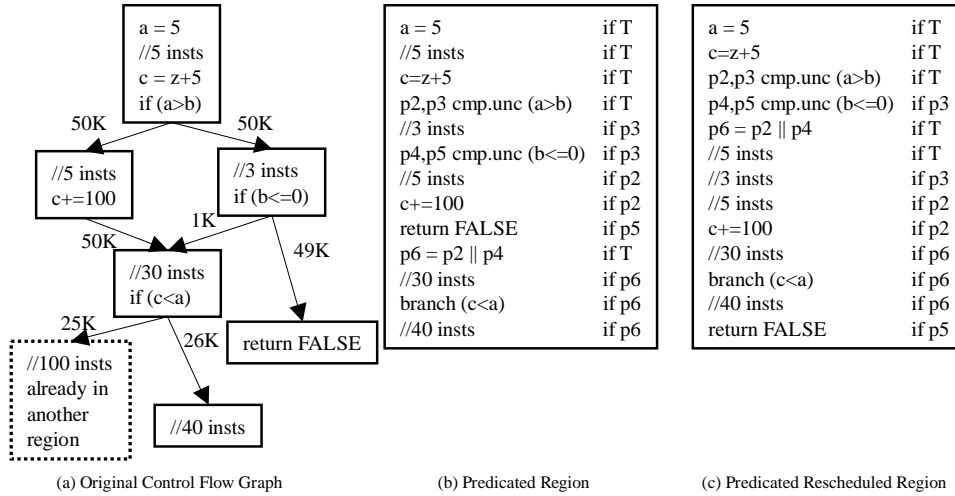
a = 5
//5 insts
c = z+5
if (a>b)

50K

50K

//5 insts
c+=100

//3 insts
if (b<=0)

1K

50K

49K

//30 insts
if (c<a)

25K

26K

return FALSE

//100 insts already in another region

//40 insts

(a) Original Control Flow Graph

| | |
|---|---|
| a = 5 | if T |
| //5 insts | if T |
| c=z+5 | if T |
| p2,p3 cmp.unc (a>b) | if T |
| //3 insts | if p3 |
| p4,p5 cmp.unc (b<=0) | if p3 |
| //5 insts | if p2 |
| c+=100 | if p2 |
| return FALSE | if p5 |
| p6 = p2 \|\| p4 | if T |
| //30 insts | if p6 |
| branch (c<a) | if p6 |
| //40 insts | if p6 |

(b) Predicated Region

| | |
|---|---|
| a = 5 | if T |
| c=z+5 | if T |
| p2,p3 cmp.unc (a>b) | if T |
| p4,p5 cmp.unc (b<=0) | if p3 |
| p6 = p2 \|\| p4 | if T |
| //5 insts | if T |
| //3 insts | if p3 |
| //5 insts | if p2 |
| c+=100 | if p2 |
| //30 insts | if p6 |
| branch (c<a) | if p6 |
| //40 insts | if p6 |
| return FALSE | if p5 |

(c) Predicated Rescheduled Region